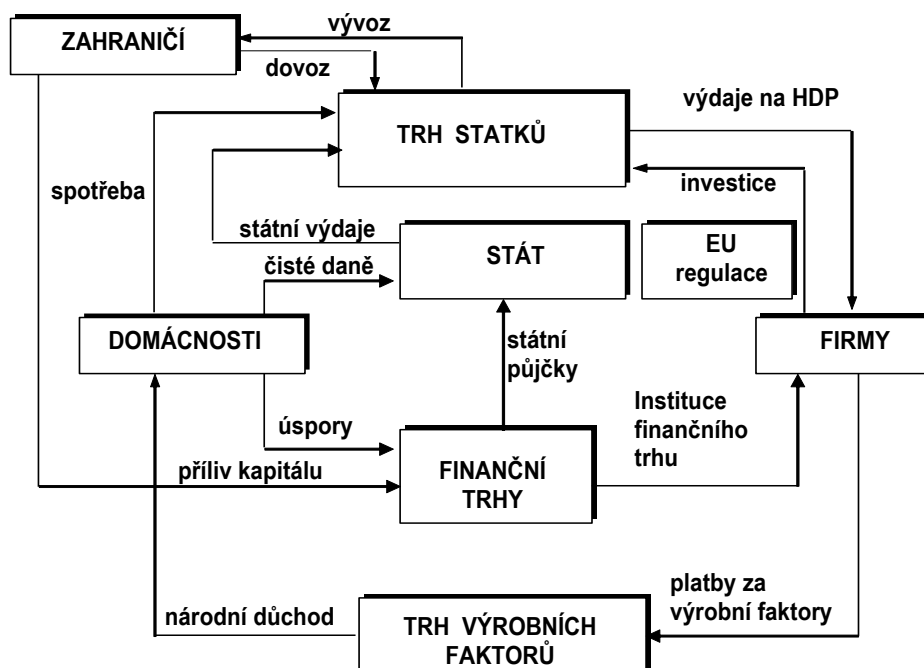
ZAHRANIČÍ

vývoz

dovoz

TRH STATKŮ

výdaje na HDP

spotřeba

investice

státní výdaje

STÁT

EU regulace

čisté daně

DOMÁCNOSTI

státní půjčky

FIRMY

úspory

Instituce finančního trhu

příliv kapitálu

FINANČNÍ TRHY

platby za výrobní faktory

národní důchod

TRH VÝROBNÍCH FAKTORŮ